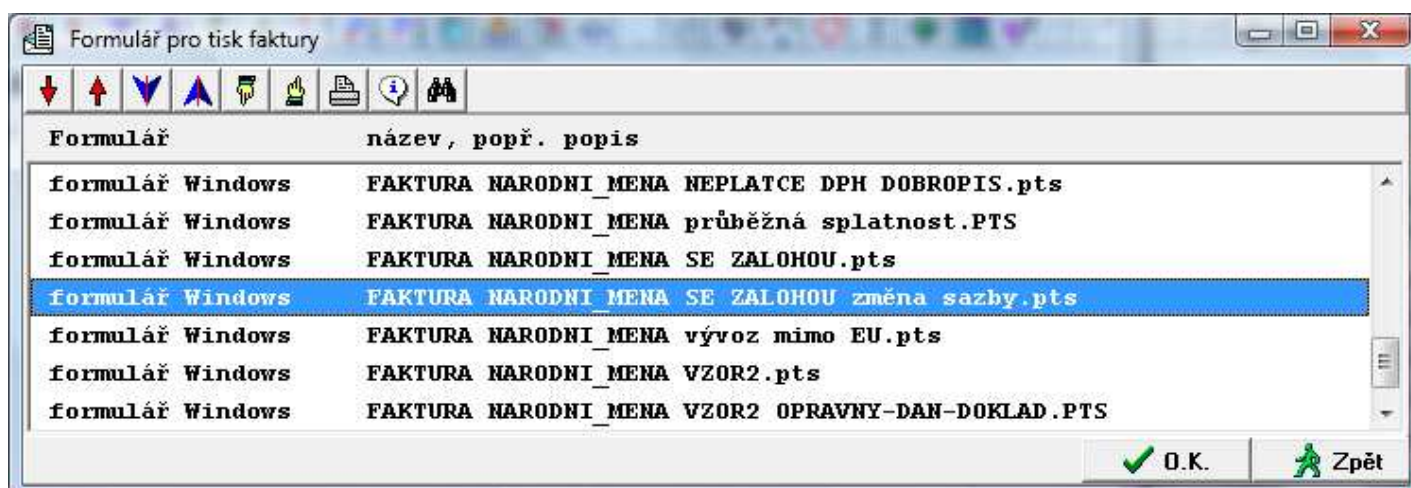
Formulář pro tisk faktury

| Formulář | název, popř. popis |
|---|---|
| formulář Windows | FAKTURA NARODNI_MENA NEPLATCE DPH DOBROPIS.pts |
| formulář Windows | FAKTURA NARODNI_MENA průběžná splatnost.PTS |
| formulář Windows | FAKTURA NARODNI_MENA SE ZALOHOU.pts |
| formulář Windows | FAKTURA NARODNI_MENA SE ZALOHOU změna sazby.pts |
| formulář Windows | FAKTURA NARODNI_MENA vývoz mimo EU.pts |
| formulář Windows | FAKTURA NARODNI_MENA VZOR2.pts |
| formulář Windows | FAKTURA NARODNI_MENA VZOR2 OPRAVNY-DAN-DOKLAD.PTS |

O.K.
Zpět